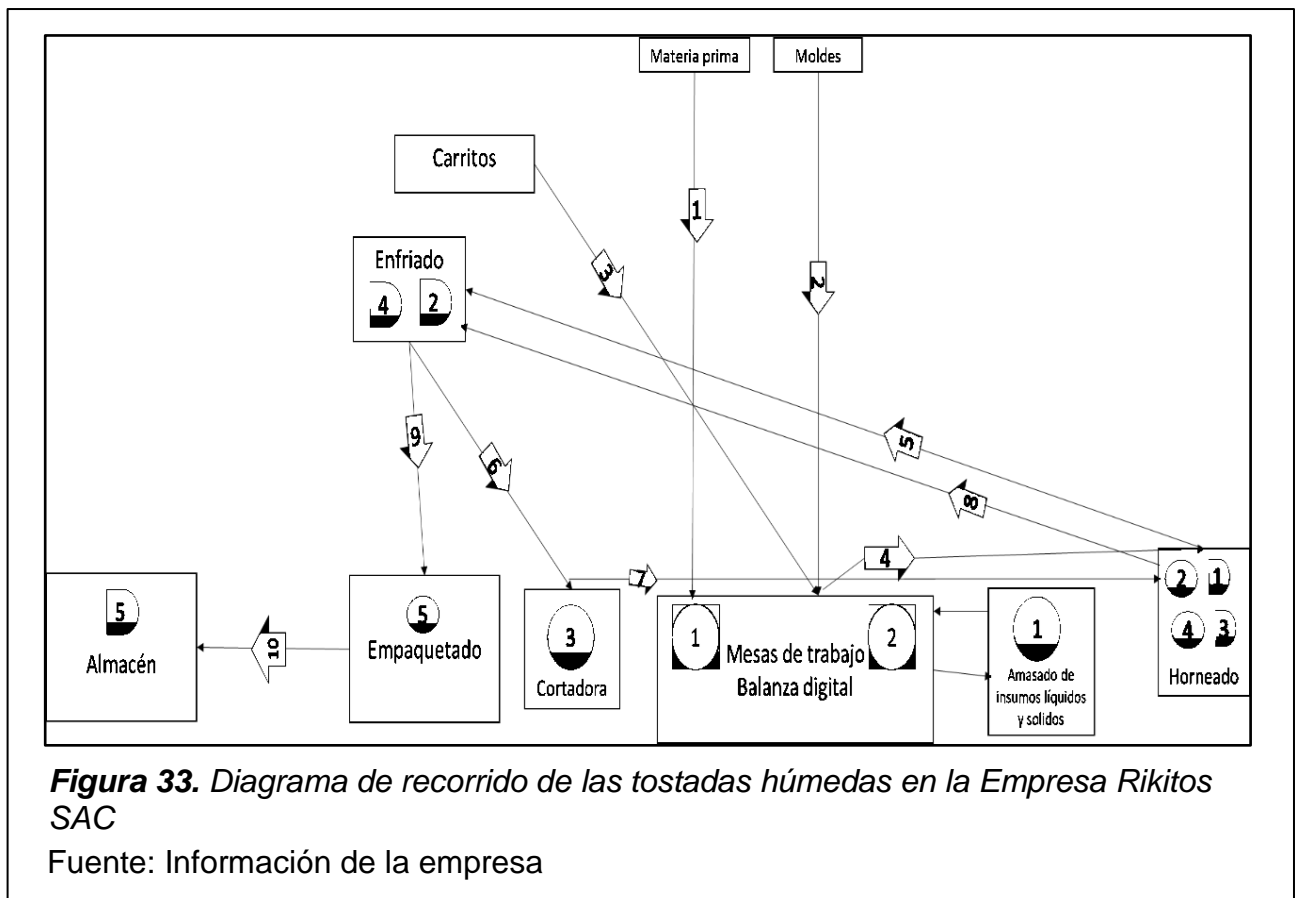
Materia prima

Moldes

Carritos

1

3

2

Enfriado

4 2

5

8

9

6

4

7

2 1

4 3

Horneado

5

Almacén

10

5

Empaquetado

3

Cortadora

1

Mesas de trabajo
Balanza digital

2

1

Amasado de insumos líquidos y solidos

***Figura 33.*** *Diagrama de recorrido de las tostadas húmedas en la Empresa Rikitos SAC*

Fuente: Información de la empresa